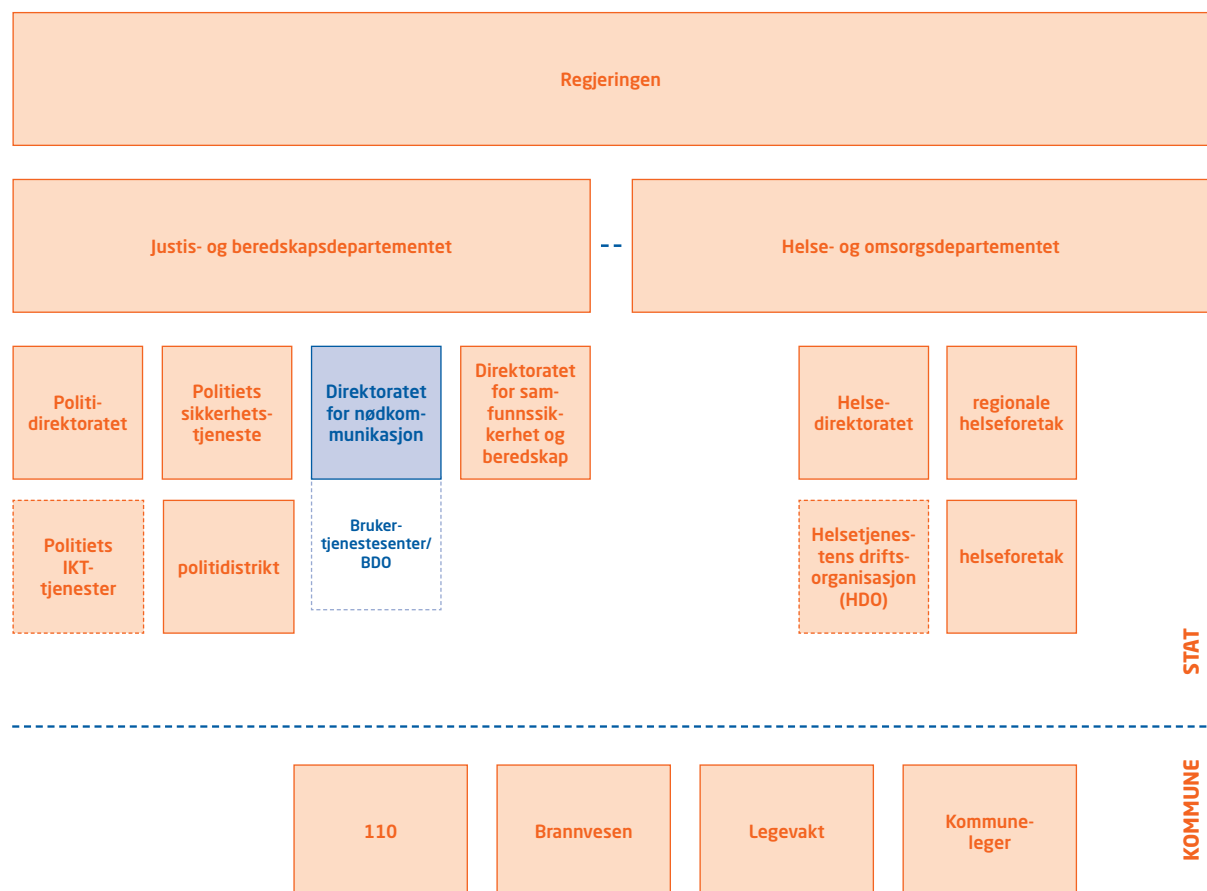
Regjeringen

Justis- og beredskapsdepartementet

Helse- og omsorgsdepartementet

Politidirektoratet

Politiets sikkerhetstjeneste

Direktoratet for nødkommunikasjon

Direktoratet for samfunnssikkerhet og beredskap

Helsedirektoratet

regionale helseforetak

Politiets IKT-tjenester

politidistrikt

Brukertjenestesenter/ BDO

Helsetjenestens driftsorganisasjon (HDO)

helseforetak

STAT

KOMMUNE

110

Brannvesen

Legevakt

Kommuneleger